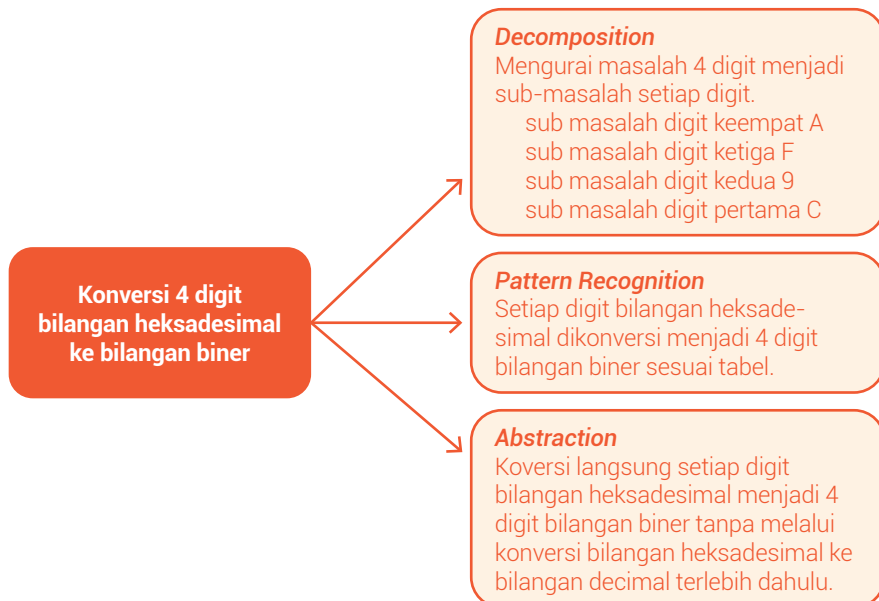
Konversi 4 digit bilangan heksadesimal ke bilangan biner

Decomposition
Mengurai masalah 4 digit menjadi sub-masalah setiap digit.
sub masalah digit keempat A
sub masalah digit ketiga F
sub masalah digit kedua 9
sub masalah digit pertama C

Pattern Recognition
Setiap digit bilangan heksadesimal dikonversi menjadi 4 digit bilangan biner sesuai tabel.

Abstraction
Koversi langsung setiap digit bilangan heksadesimal menjadi 4 digit bilangan biner tanpa melalui konversi bilangan heksadesimal ke bilangan decimal terlebih dahulu.